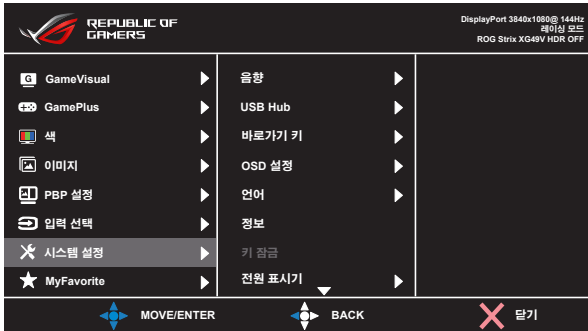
REPUBLIC OF GAMERS

DisplayPort 3840x1080@ 144Hz
레이싱 모드
ROG Strix XG49V HDR OFF

GameVisual
GamePlus
색
이미지
PBP 설정
입력 선택
시스템 설정
MyFavorite

음향
USB Hub
바로가기 키
OSD 설정
언어
정보
키 잠금
전원 표시기

MOVE/ENTER
BACK
닫기